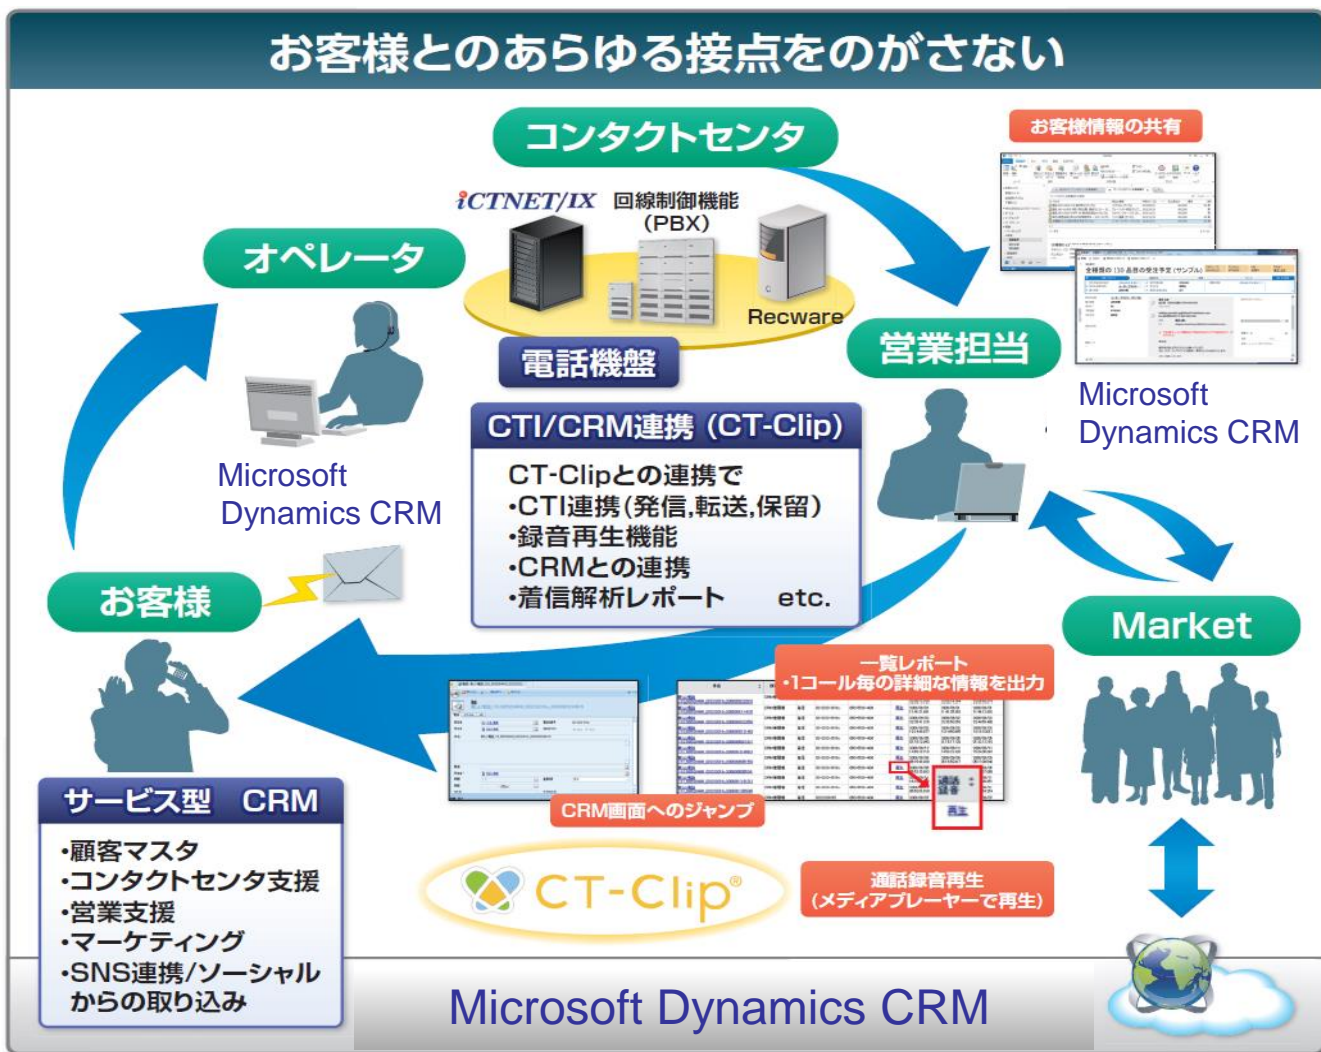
お客様とのあらゆる接点をのがさない

コンタクトセンタ

お客様情報の共有

iCTNET/IX 回線制御機能（PBX）

Recware

オペレータ

電話機盤

営業担当

Microsoft Dynamics CRM

CTI/CRM連携（CT-Clip）

CT-Clipとの連携で
•CTI連携（発信,転送,保留）
•録音再生機能
•CRMとの連携
•着信解析レポート etc.

Microsoft Dynamics CRM

お客様

Market

一覧レポート
•1コール毎の詳細な情報を出力

サービス型 CRM

•顧客マスタ
•コンタクトセンタ支援
•営業支援
•マーケティング
•SNS連携/ソーシャルからの取り込み

CRM画面へのジャンプ

CT-Clip®

通話録音再生
（メディアプレーヤーで再生）

Microsoft Dynamics CRM